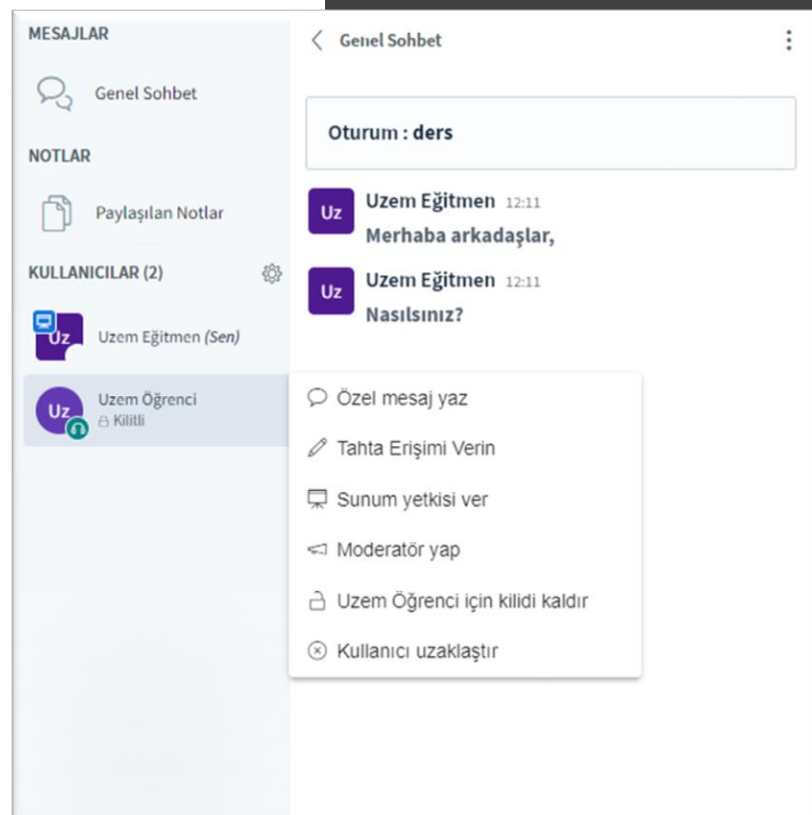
MESAJLAR

Genel Sohbet

NOTLAR

Paylaşılan Notlar

KULLANICILAR (2)

Uz Uzem Eğitmen (Sen)

Uz Uzem Öğrenci
Kilitli

Genel Sohbet

Oturum : ders

Uz Uzem Eğitmen 12:11
Merhaba arkadaşlar,

Uz Uzem Eğitmen 12:11
Nasılsınız?

Özel mesaj yaz

Tahta Erişimi Verin

Sunum yetkisi ver

Moderatör yap

Uzem Öğrenci için kilidi kaldır

Kullanıcı uzaklaştır